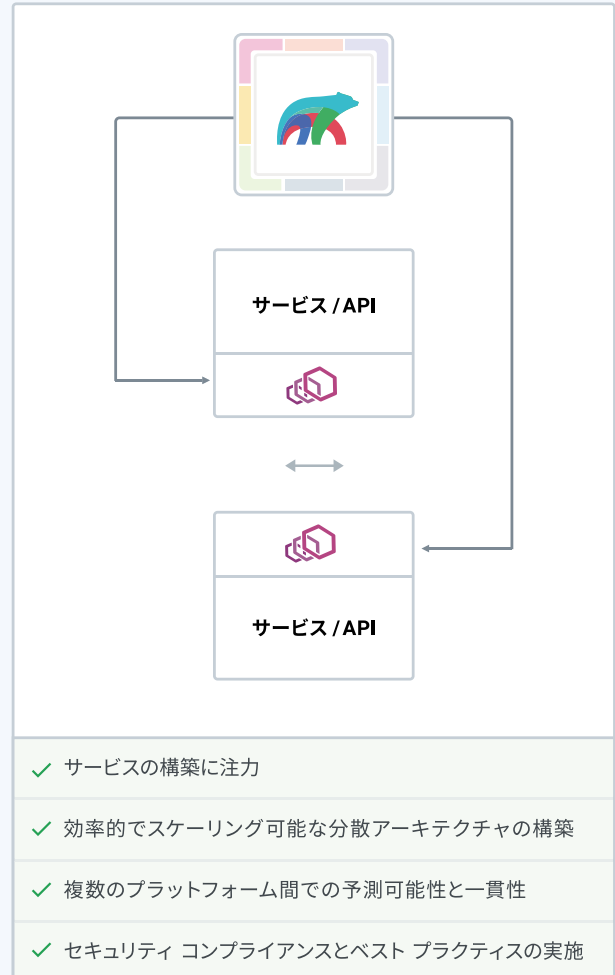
サービス / API

サービス / API

サービスの構築に注力

効率的でスケーリング可能な分散アーキテクチャの構築

複数のプラットフォーム間での予測可能性と一貫性

セキュリティ コンプライアンスとベスト プラクティスの実施